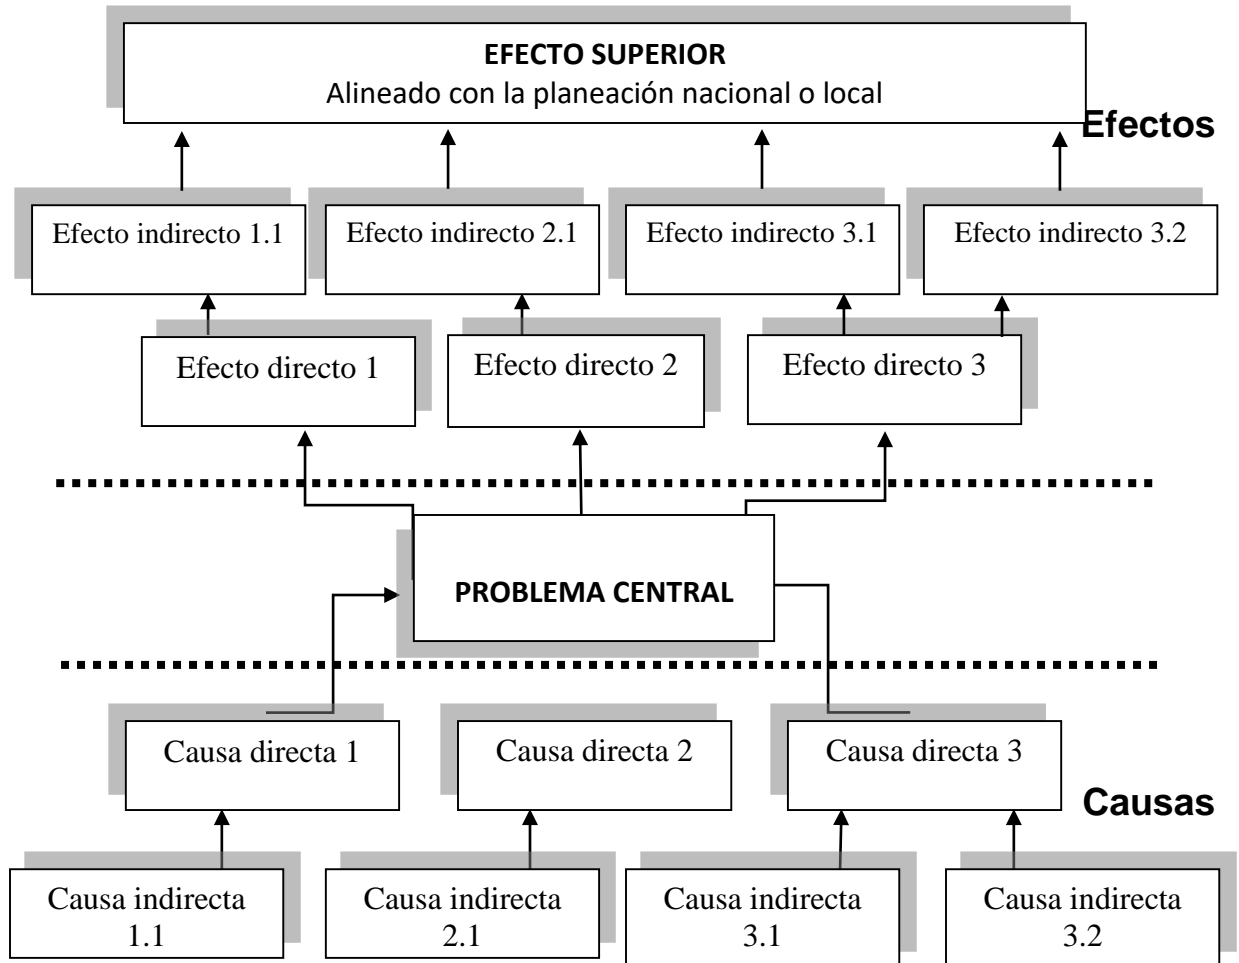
EFECTO SUPERIOR
Alineado con la planeación nacional o local

Efectos

Efecto indirecto 1.1

Efecto indirecto 2.1

Efecto indirecto 3.1

Efecto indirecto 3.2

Efecto directo 1

Efecto directo 2

Efecto directo 3

PROBLEMA CENTRAL

Causa directa 1

Causa directa 2

Causa directa 3

Causas

Causa indirecta 1.1

Causa indirecta 2.1

Causa indirecta 3.1

Causa indirecta 3.2